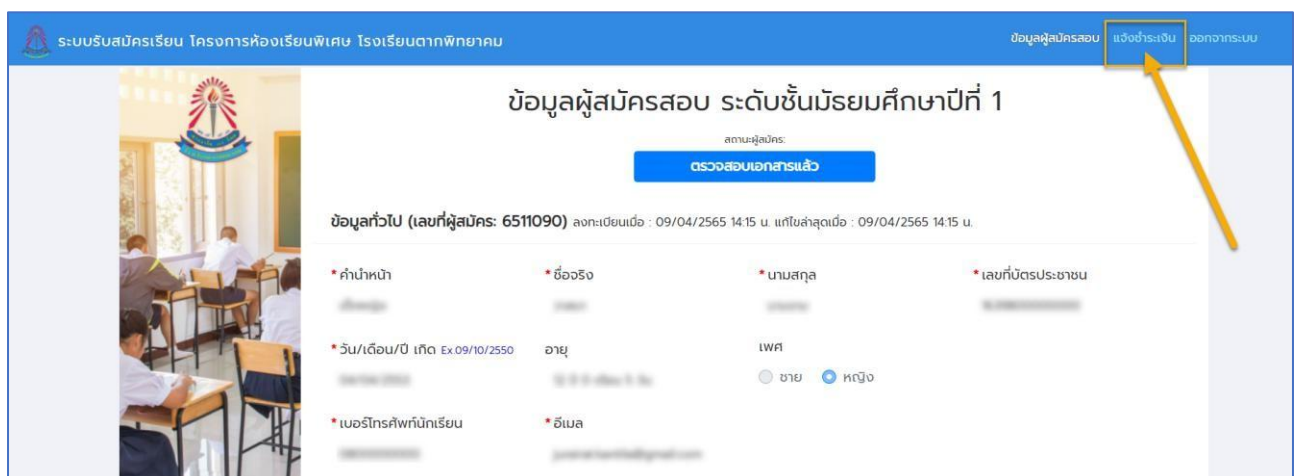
ระบบรับสมัครเรียน โครงการห้องเรียนพิเศษ โรงเรียนตากพิทยาคม

ข้อมูลผู้สมัครสอบ แจ้งชำระเงิน ออกจากระบบ

ข้อมูลผู้สมัครสอบ ระดับชั้นมัธยมศึกษาปีที่ 1

สถานะผู้สมัคร:

ตรวจสอบเอกสารแล้ว

ข้อมูลทั่วไป (เลขที่ผู้สมัคร: 6511090) ลงทะเบียนเมื่อ : 09/04/2565 14:15 น. แก้ไขล่าสุดเมื่อ : 09/04/2565 14:15 น.

*คำนำหน้า
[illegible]

*ชื่อจริง
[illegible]

*นามสกุล
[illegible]

*เลขที่บัตรประชาชน
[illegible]

*วัน/เดือน/ปี เกิด Ex.09/10/2550
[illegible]

อายุ
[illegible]

เพศ
ชาย หญิง

*เบอร์โทรศัพท์นักเรียน
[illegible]

*อีเมล
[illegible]